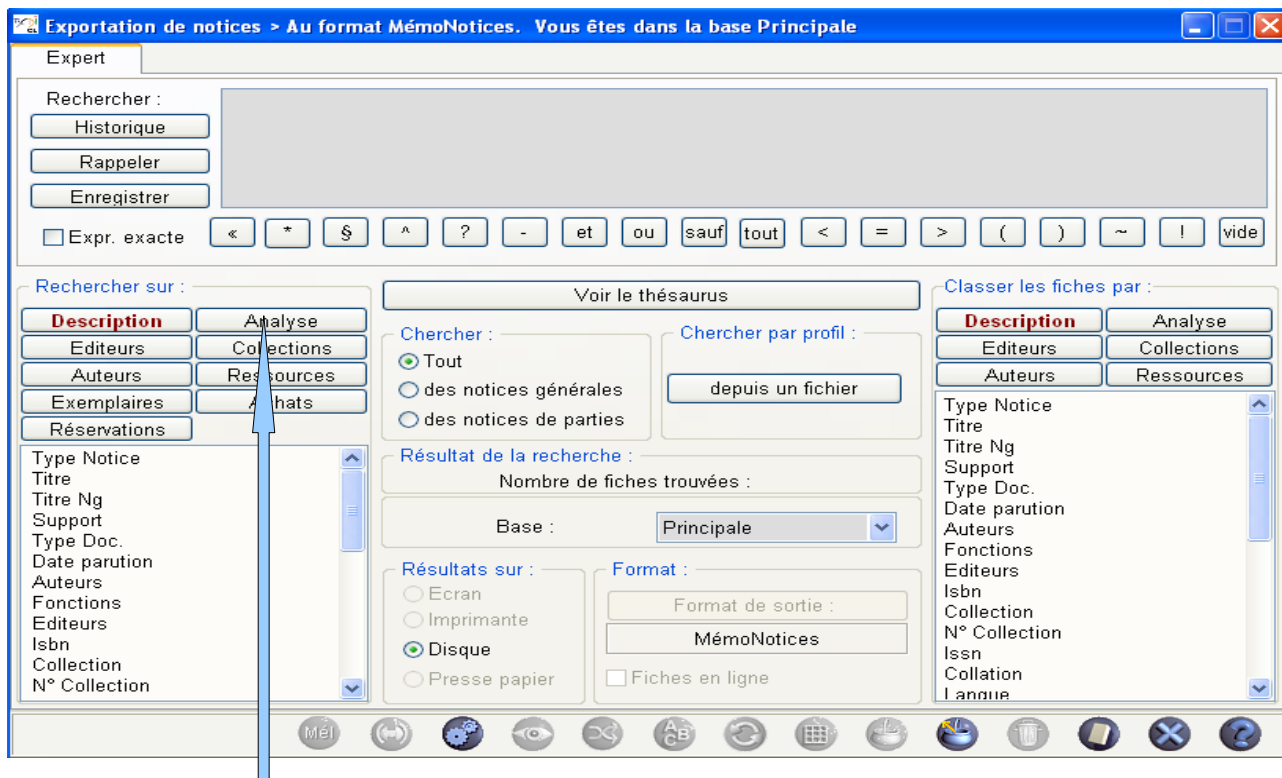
Exportation de notices > Au format MémoNotices. Vous êtes dans la base Principale

Expert

Rechercher :
Historique
Rappeler
Enregistrer
Expr. exacte
« * § ^ ? - et ou sauf tout < = > ( ) ~ ! vide

Rechercher sur :
Description Analyse
Editeurs Collections
Auteurs Ressources
Exemplaires Achats
Réservations

Type Notice
Titre
Titre Ng
Support
Type Doc.
Date parution
Auteurs
Fonctions
Editeurs
Isbn
Collection
N° Collection

Voir le thésaurus

Chercher :
Tout
des notices générales
des notices de parties

Chercher par profil :
depuis un fichier

Résultat de la recherche :
Nombre de fiches trouvées :

Base : Principale

Résultats sur :
Ecran
Imprimante
Disque
Presse papier

Format :
Format de sortie :
MémoNotices
Fiches en ligne

Classer les fiches par :
Description Analyse
Editeurs Collections
Auteurs Ressources

Type Notice
Titre
Titre Ng
Support
Type Doc.
Date parution
Auteurs
Fonctions
Editeurs
Isbn
Collection
N° Collection
Issn
Collation
Langue

Mél